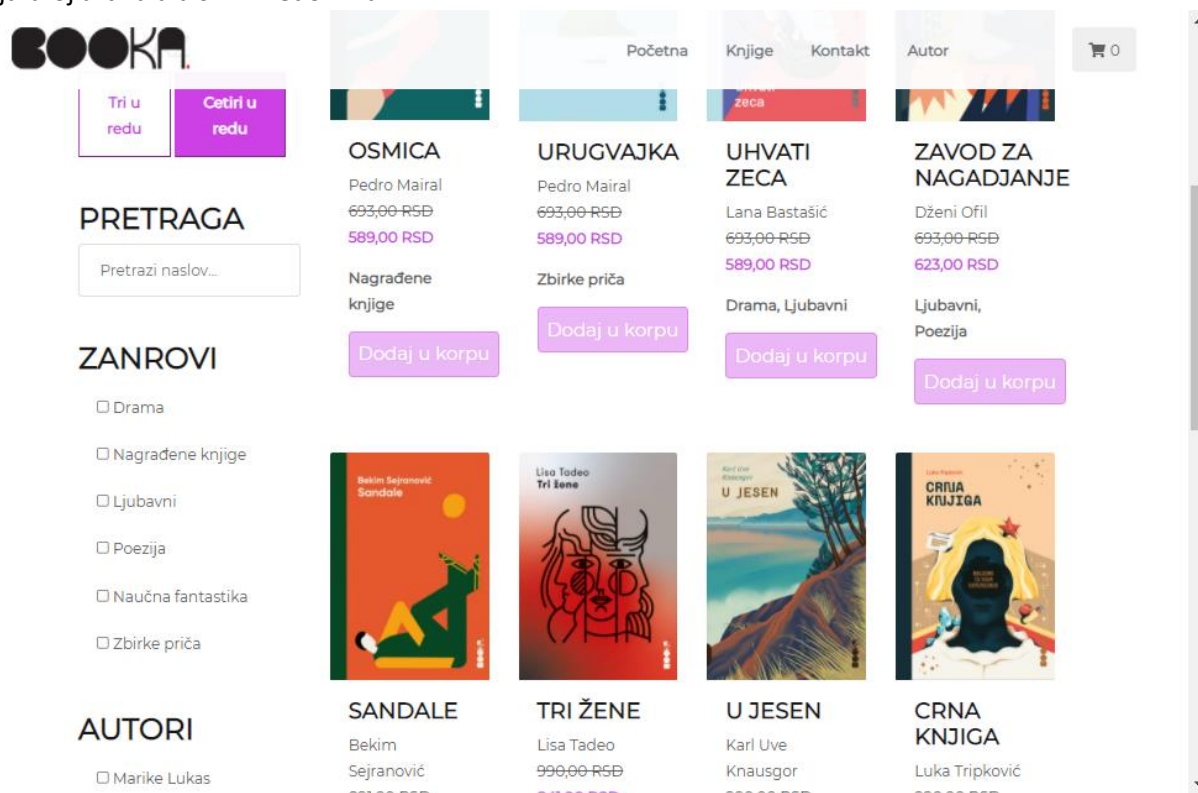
BOOKA.

Početna Knjige Kontakt Autor 0

Tri u redu
Cetiri u redu

PRETRAGA

Pretrazi naslov...

ZANROVI

Drama
Nagrađene knjige
Ljubavni
Poezija
Naučna fantastika
Zbirke priča

AUTORI

Marike Lukas

OSMICA
Pedro Mairal
~~693,00 RSD~~
589,00 RSD
Nagrađene knjige
Dodaj u korpu

URUGVAJKA
Pedro Mairal
~~693,00 RSD~~
589,00 RSD
Zbirke priča
Dodaj u korpu

UHVATI ZECA
Lana Bastašić
~~693,00 RSD~~
589,00 RSD
Drama, Ljubavni
Dodaj u korpu

ZAVOD ZA NAGADJANJE
Dženi Ofil
~~693,00 RSD~~
623,00 RSD
Ljubavni, Poezija
Dodaj u korpu

Bekim Sejranović
Sandale

Lisa Tadeo
Tri žene

U JESEN

Luka Tripković
CRNA KNJIGA

SANDALE
Bekim Sejranović
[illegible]

TRI ŽENE
Lisa Tadeo
~~990,00 RSD~~
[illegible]

U JESEN
Karl Uve Knausgor
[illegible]

CRNA KNJIGA
Luka Tripković
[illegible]